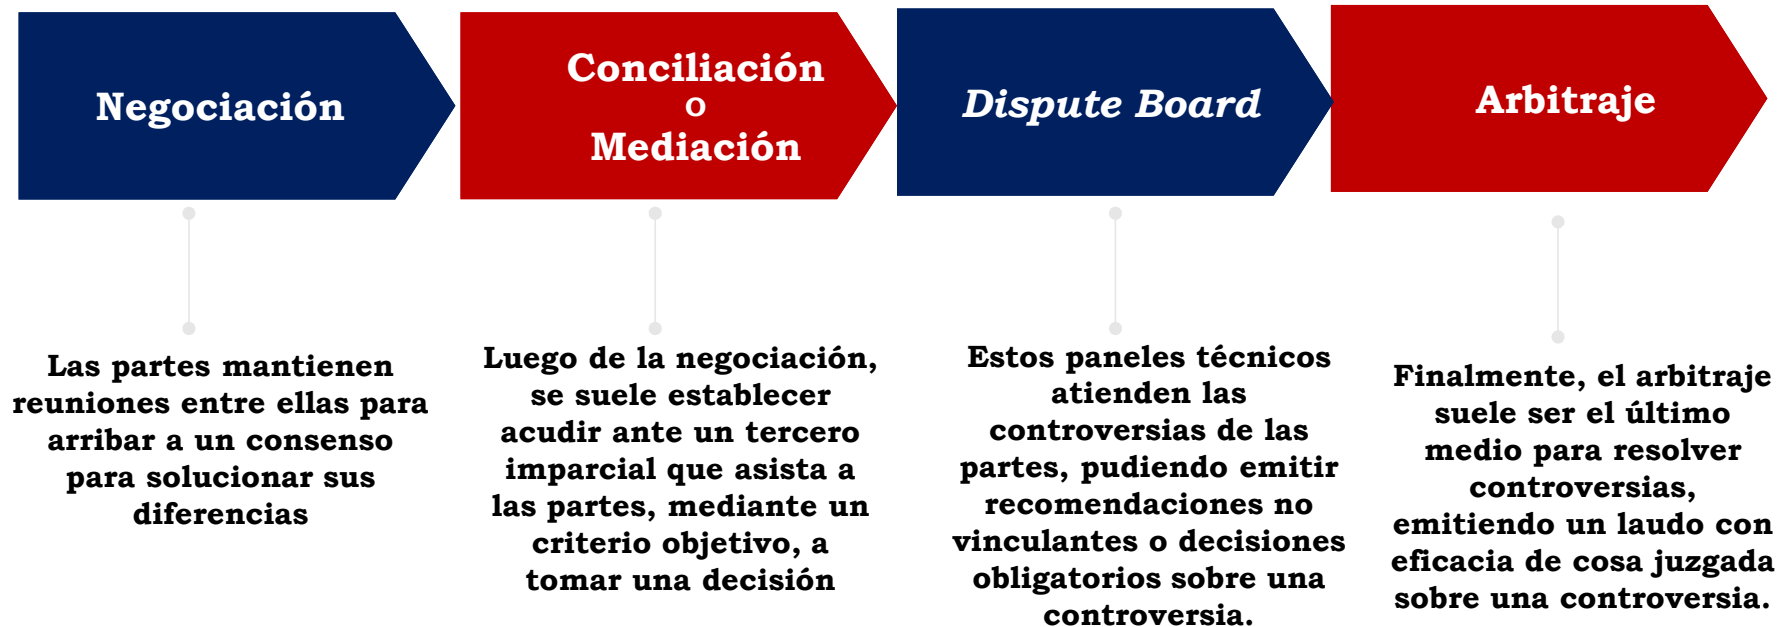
Negociación

Conciliación
o
Mediación

Dispute Board

Arbitraje

Las partes mantienen reuniones entre ellas para arribar a un consenso para solucionar sus diferencias

Luego de la negociación, se suele establecer acudir ante un tercero imparcial que asista a las partes, mediante un criterio objetivo, a tomar una decisión

Estos paneles técnicos atienden las controversias de las partes, pudiendo emitir recomendaciones no vinculantes o decisiones obligatorios sobre una controversia.

Finalmente, el arbitraje suele ser el último medio para resolver controversias, emitiendo un laudo con eficacia de cosa juzgada sobre una controversia.